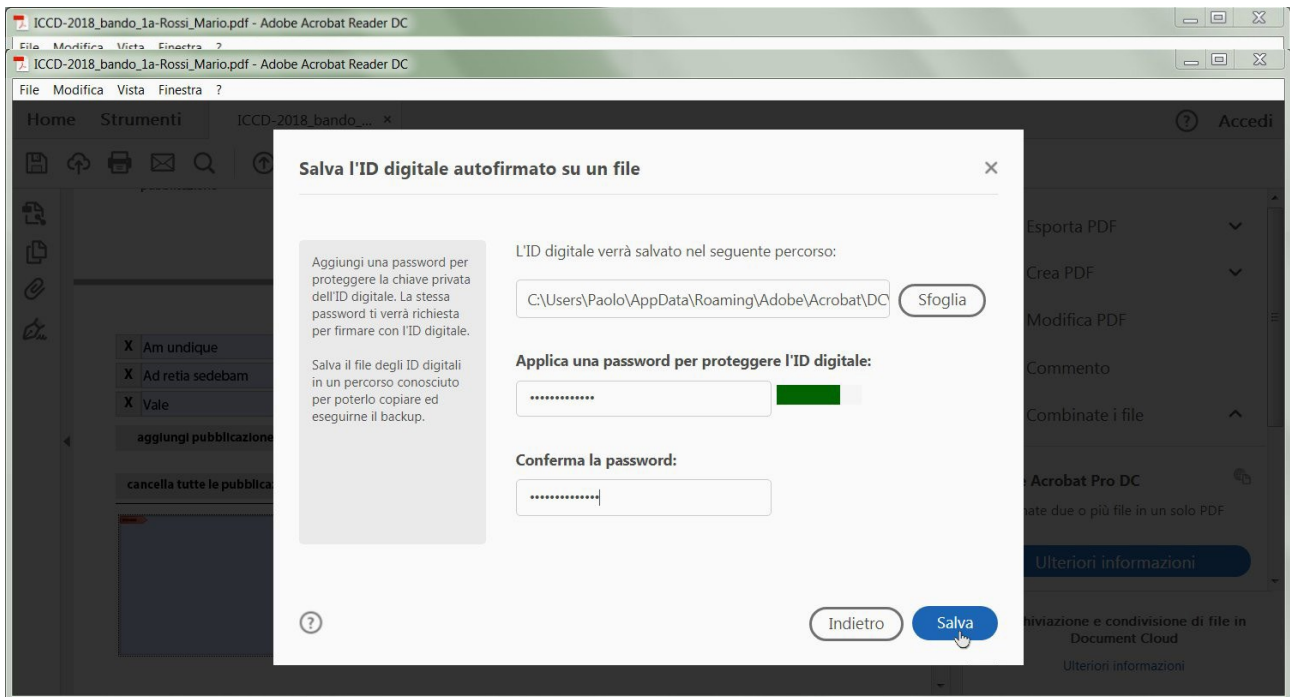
ICCD-2018_bando_1a-Rossi_Mario.pdf - Adobe Acrobat Reader DC

ICCD-2018_bando_1a-Rossi_Mario.pdf - Adobe Acrobat Reader DC

File Modifica Vista Finestra ?

Home Strumenti ICCD-2018_bando_... ×

? Accedi

Salva l'ID digitale autofirmato su un file ×

Aggiungi una password per proteggere la chiave privata dell'ID digitale. La stessa password ti verrà richiesta per firmare con l'ID digitale.

Salva il file degli ID digitali in un percorso conosciuto per poterlo copiare ed eseguirne il backup.

L'ID digitale verrà salvato nel seguente percorso:

C:\Users\Paolo\AppData\Roaming\Adobe\Acrobat\DC

Sfoglia

Applica una password per proteggere l'ID digitale:

•••••••••••••

Conferma la password:

••••••••••••••

Indietro

Salva

X Am undique

X Ad retia sedebam

X Vale

aggiungi pubblicazione

cancella tutte le pubblica

Esporta PDF

Crea PDF

Modifica PDF

Commento

Combinate i file

Acrobat Pro DC

nate due o più file in un solo PDF

Ulteriori informazioni

hiviazione e condivisione di file in Document Cloud

Ulteriori informazioni